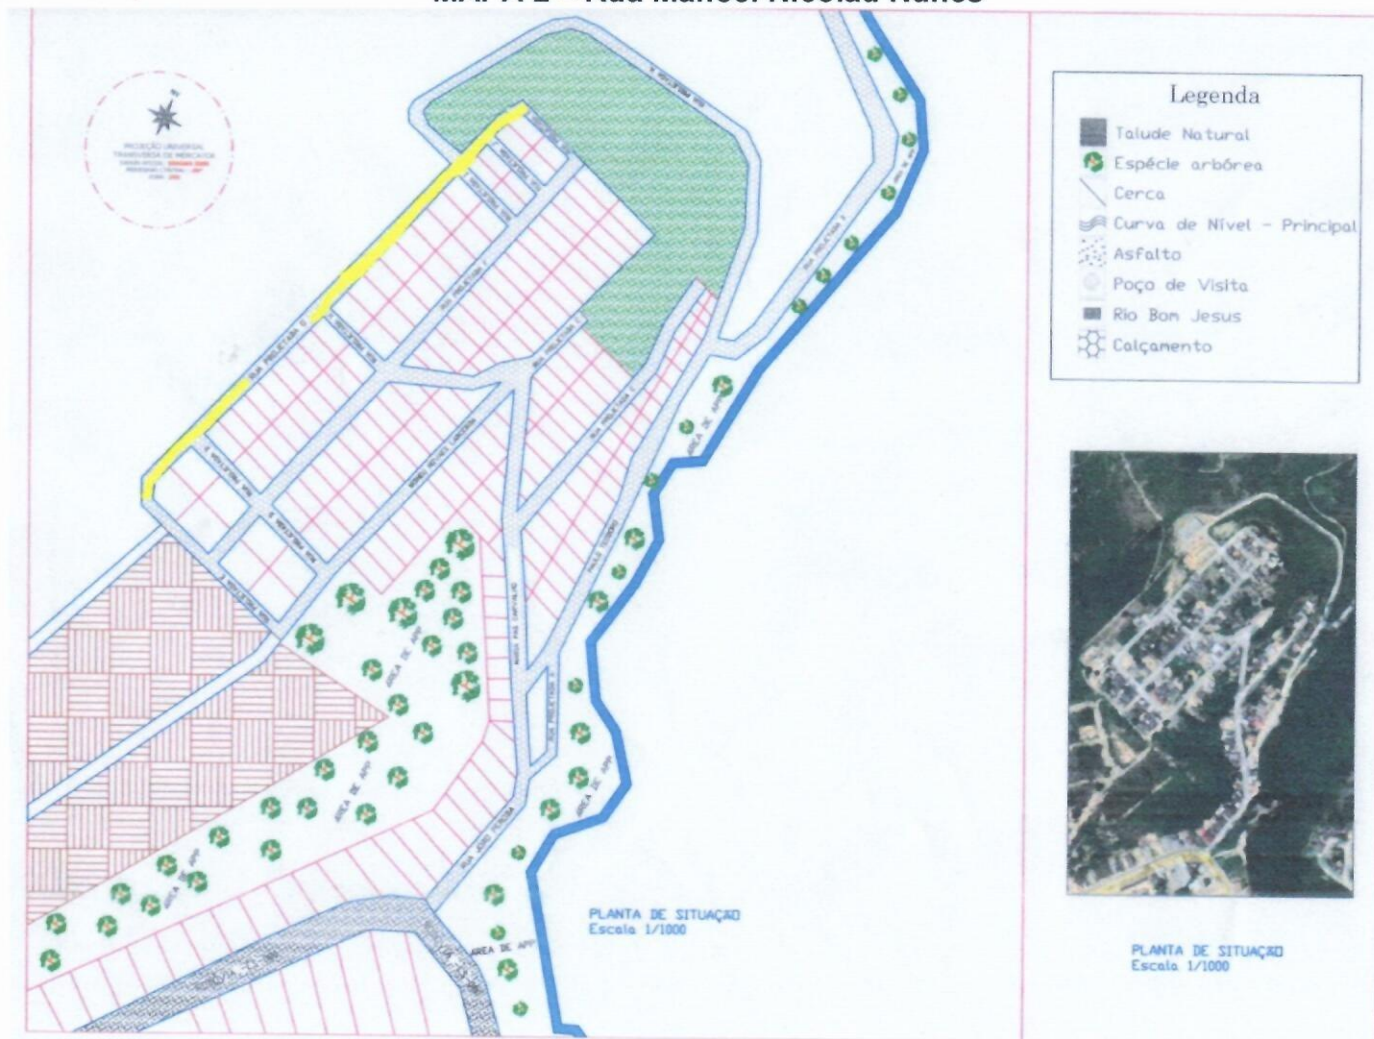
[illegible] – Rua Manoel Nicolau Nunes

Legenda
Talude Natural
Espécie arbórea
Cerca
Curva de Nível – Principal
Asfalto
Poço de Visita
Rio Bom Jesus
Calçamento

PROJEÇÃO UNIVERSAL TRANSVERSA DE MERCATOR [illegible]

RUA PROJETADA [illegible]
RUA PROJETADA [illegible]
RUA PROJETADA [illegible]
RUA PROJETADA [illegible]
RUA PROJETADA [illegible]
RUA PROJETADA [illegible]
RUA PROJETADA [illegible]
RUA PROJETADA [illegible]
RUA JOÃO PESSOA
ÁREA DE APP
ÁREA DE APP
ÁREA DE APP
ÁREA DE APP
ÁREA DE APP
ÁREA DE APP
ÁREA DE APP

PLANTA DE SITUAÇÃO
Escala 1/1000

PLANTA DE SITUAÇÃO
Escala 1/1000